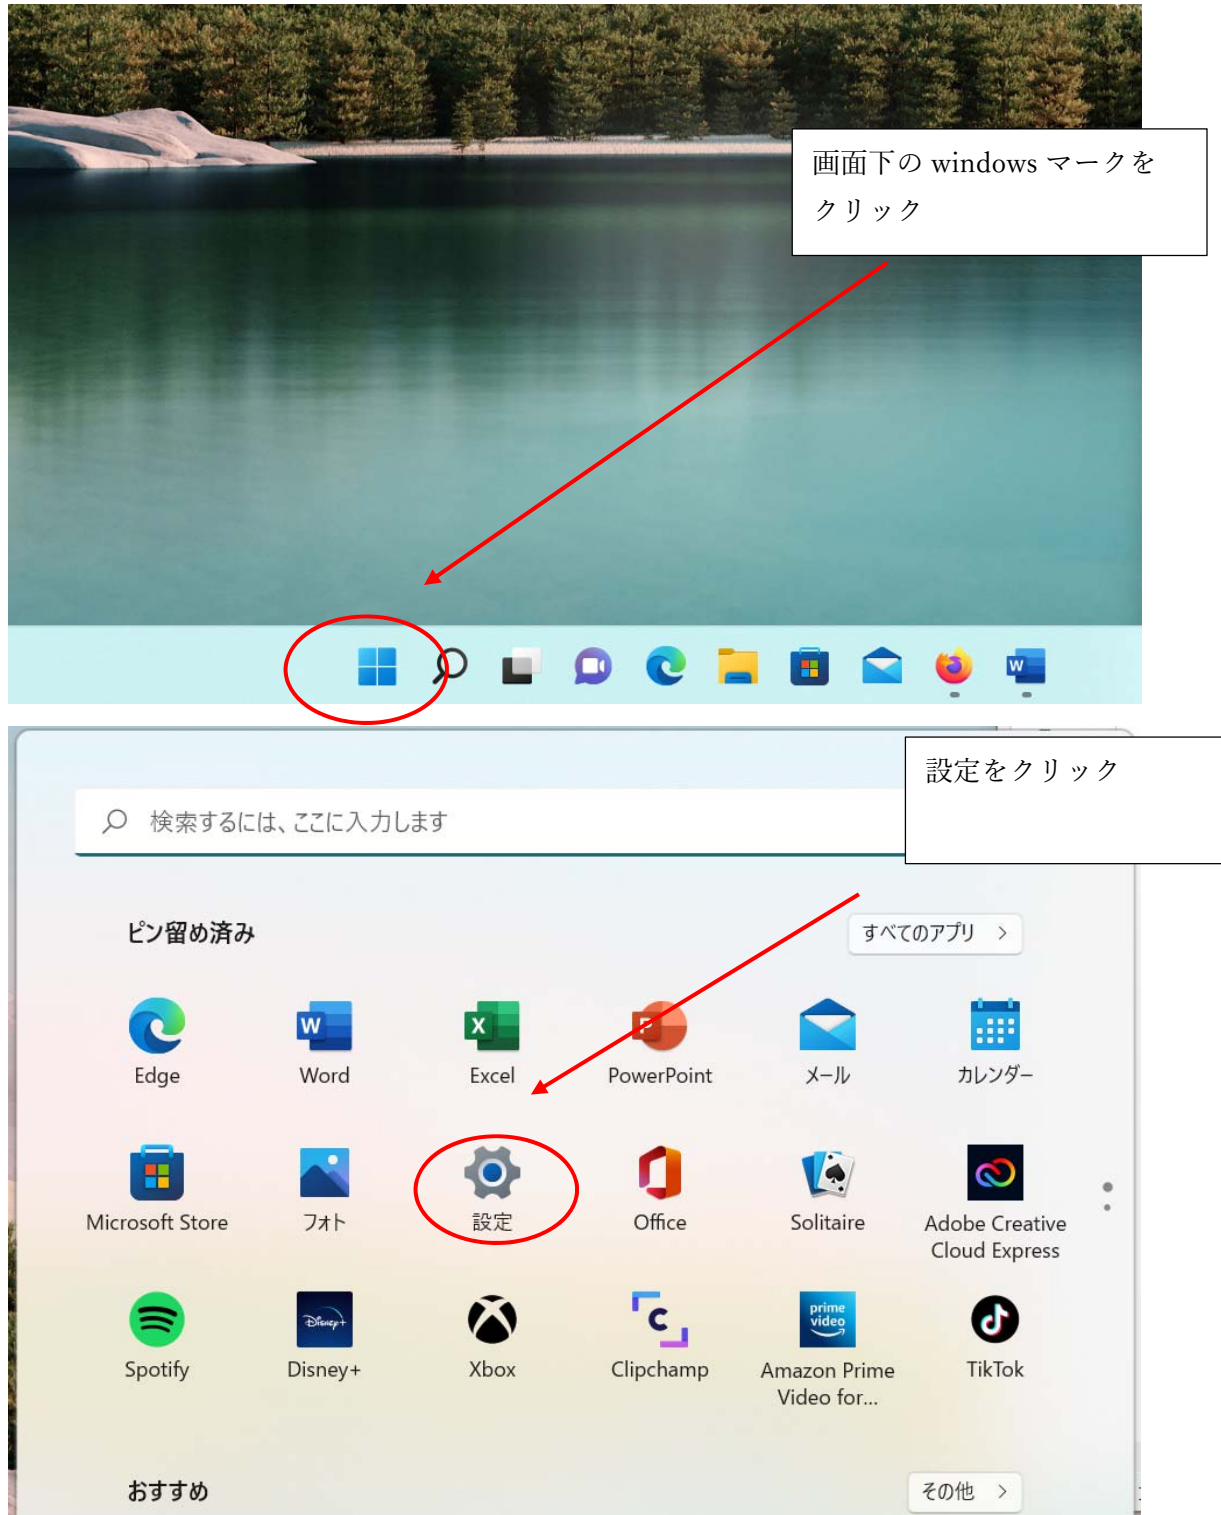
画面下の windows マークをクリック

設定をクリック

検索するには、ここに入力します

ピン留め済み

すべてのアプリ >

Edge

Word

Excel

PowerPoint

メール

カレンダー

Microsoft Store

フォト

設定

Office

Solitaire

Adobe Creative Cloud Express

Spotify

Disney+

Xbox

Clipchamp

Amazon Prime Video for...

TikTok

おすすめ

その他 >